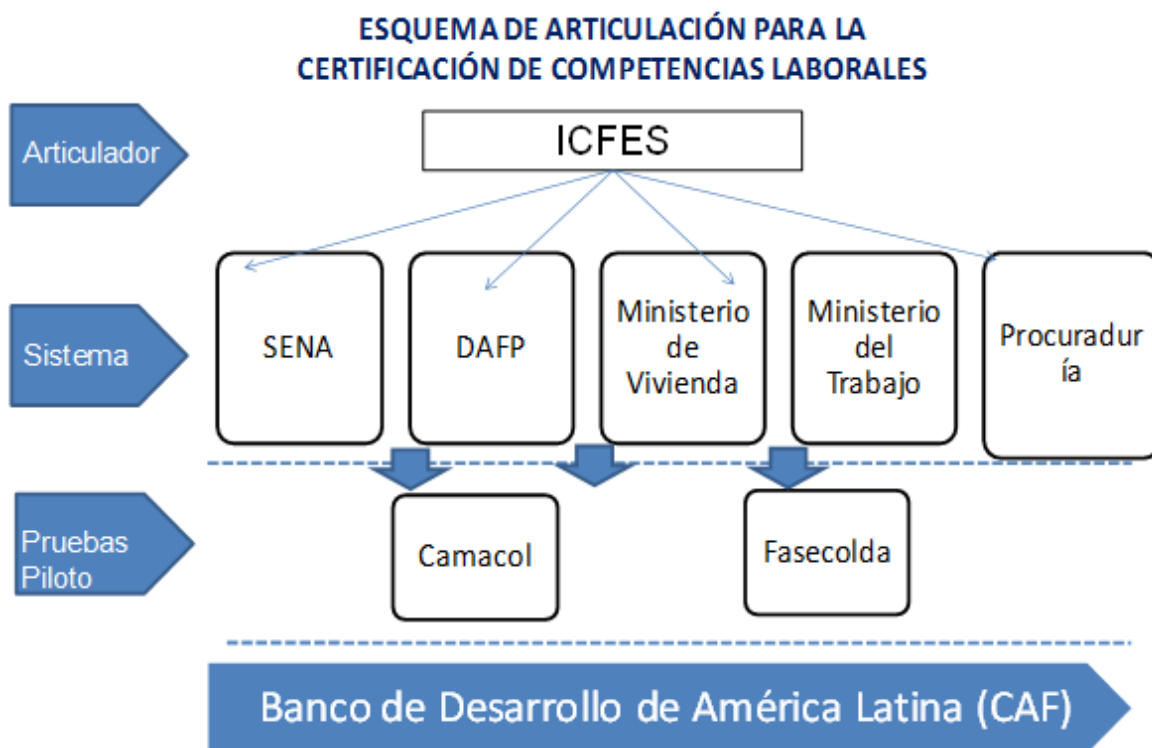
ESQUEMA DE ARTICULACIÓN PARA LA CERTIFICACIÓN DE COMPETENCIAS LABORALES

Articulador

ICFES

Sistema

SENA

DAFP

Ministerio de Vivienda

Ministerio del Trabajo

Procuradur ía

Pruebas Piloto

Camacol

Fasecolda

Banco de Desarrollo de América Latina (CAF)